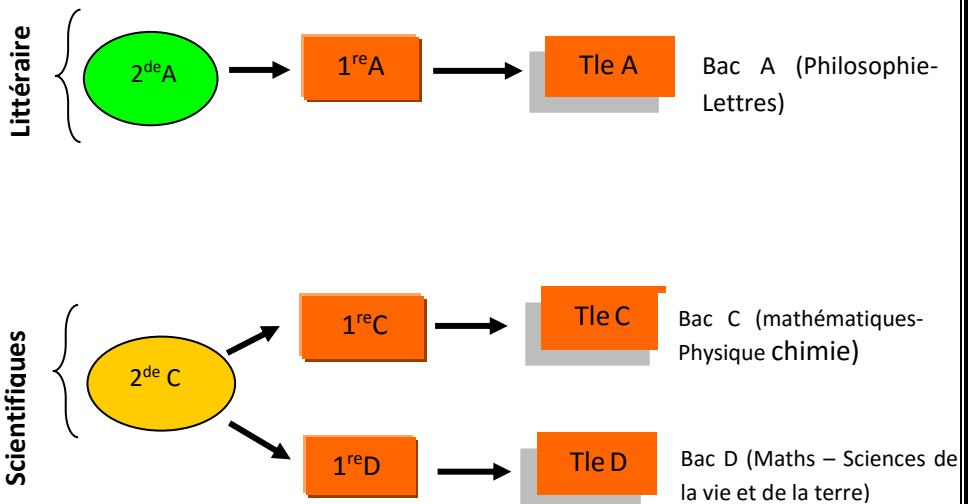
Littéraire

2$^{de}$A

1$^{re}$A

Tle A

Bac A (Philosophie-Lettres)

Scientifiques

2$^{de}$ C

1$^{re}$C

Tle C

Bac C (mathématiques-Physique chimie)

1$^{re}$D

Tle D

Bac D (Maths – Sciences de la vie et de la terre)